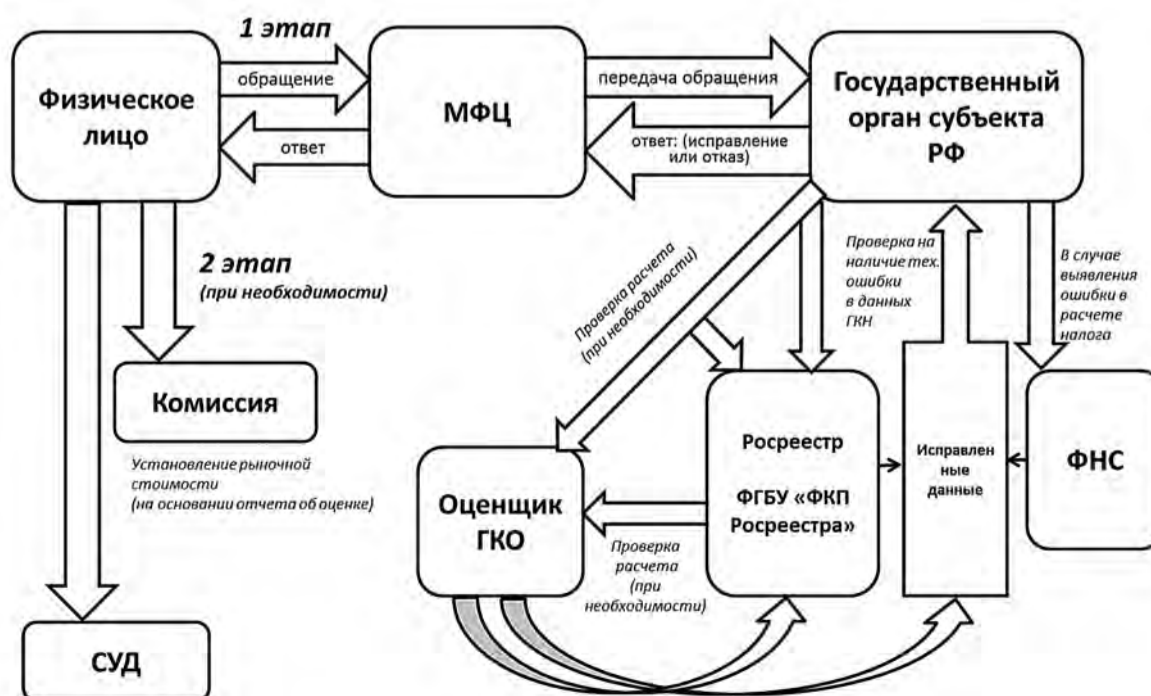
1 этап

Физическое лицо

обращение

ответ

МФЦ

передача обращения

ответ: (исправление или отказ)

Государственный орган субъекта РФ

2 этап
(при необходимости)

Комиссия

Установление рыночной стоимости
(на основании отчета об оценке)

Проверка расчета
(при необходимости)

Проверка на наличие тех. ошибки в данных ГКН

В случае выявления ошибки в расчете налога

Росреестр

ФГБУ «ФКП Росреестра»

Исправлен ные данные

ФНС

Оценщик ГКО

Проверка расчета
(при необходимости)

СУД